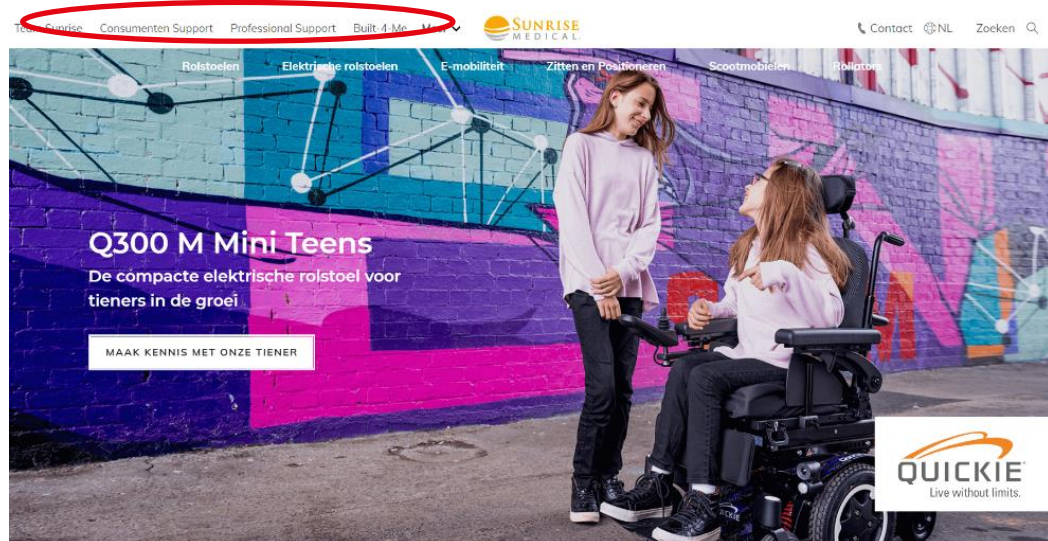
Team Sunrise Consumenten Support Professional Support Built-4-Me Meer

SUNRISE MEDICAL

Contact NL Zoeken

Rolstoelen Elektrische rolstoelen E-mobiliteit Zitten en Positioneren Scootmobielen Rollators

Q300 M Mini Teens

De compacte elektrische rolstoel voor tieners in de groei

MAAK KENNIS MET ONZE TIENER

QUICKIE
Live without limits.